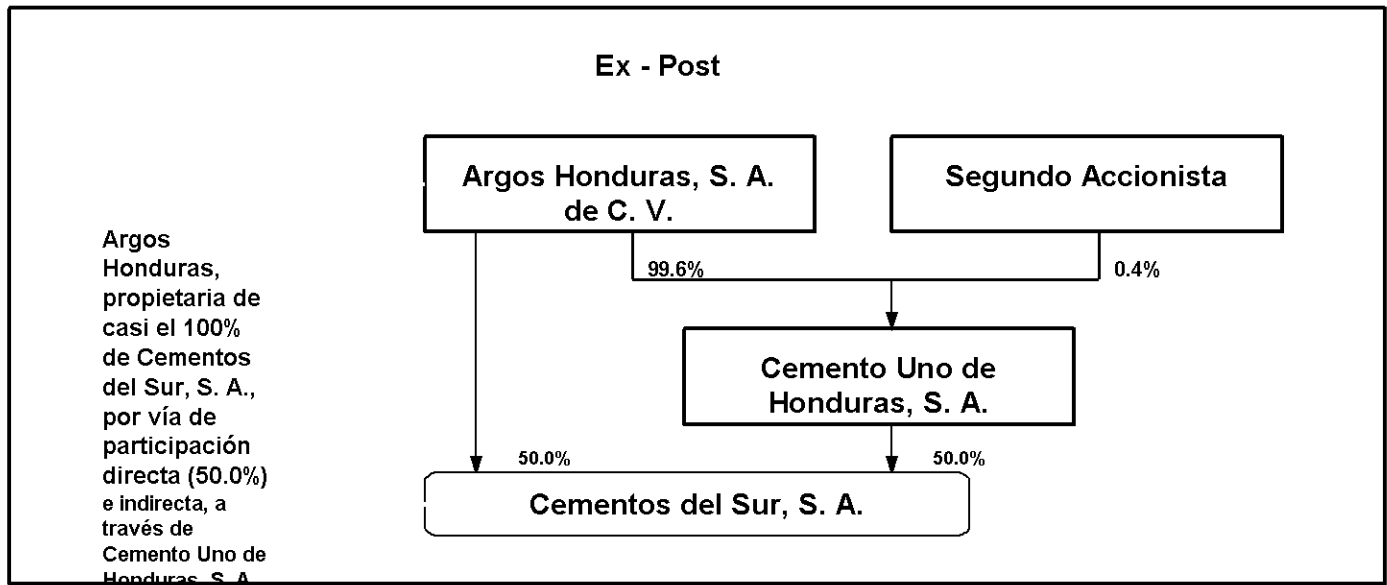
Ex - Post

Argos Honduras, S. A. de C. V.

Segundo Accionista

99.6%

0.4%

Cemento Uno de Honduras, S. A.

50.0%

50.0%

Cementos del Sur, S. A.

Argos Honduras, propietaria de casi el 100% de Cementos del Sur, S. A., por vía de participación directa (50.0%) e indirecta, a través de Cemento Uno de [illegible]